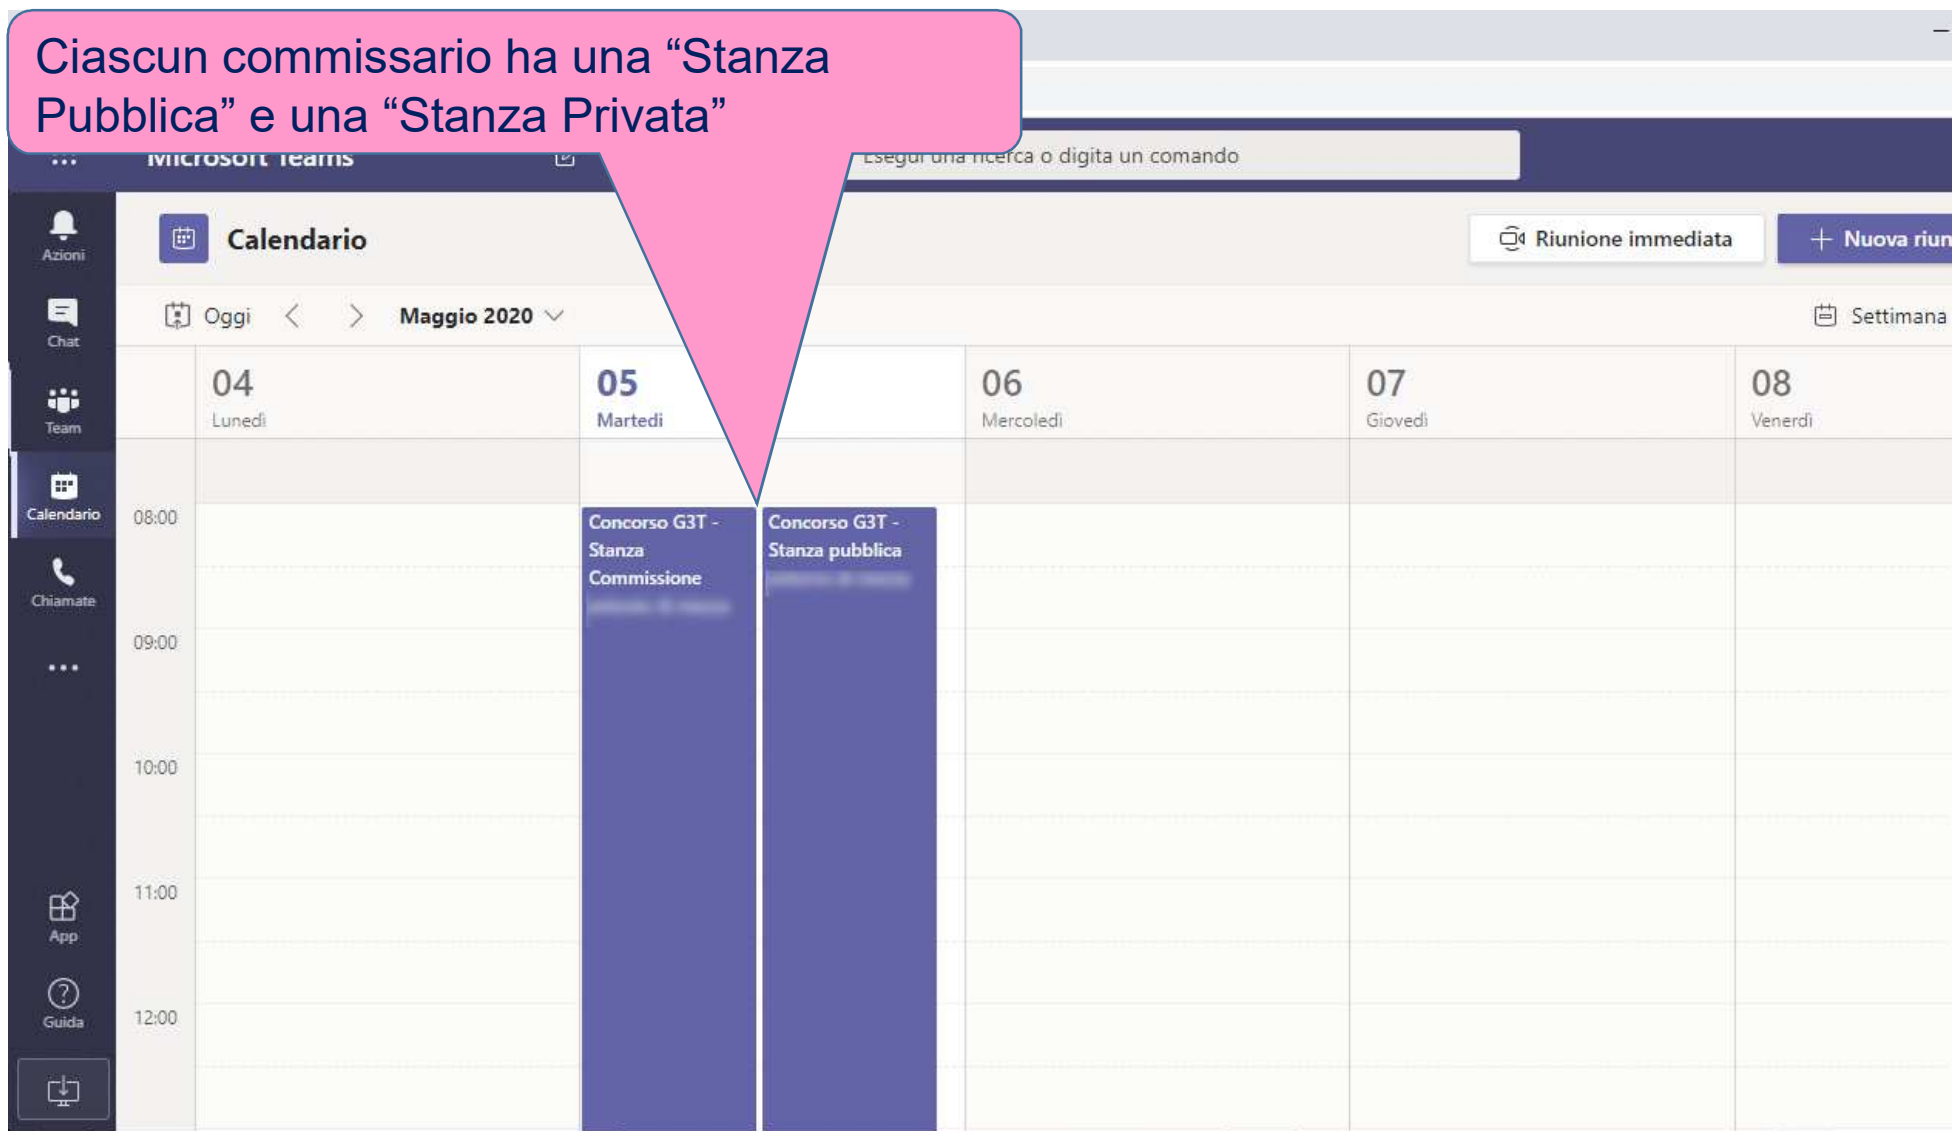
Ciascun commissario ha una “Stanza Pubblica” e una “Stanza Privata”

Microsoft Teams

Esegui una ricerca o digita un comando

Azioni

Chat

Team

Calendario

Chiamate

...

App

Guida

Calendario

Riunione immediata

+ Nuova riun

Oggi

Maggio 2020

Settimana

04
Lunedì

05
Martedì

06
Mercoledì

07
Giovedì

08
Venerdì

08:00

09:00

10:00

11:00

12:00

Concorso G3T - Stanza Commissione
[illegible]

Concorso G3T - Stanza pubblica
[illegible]